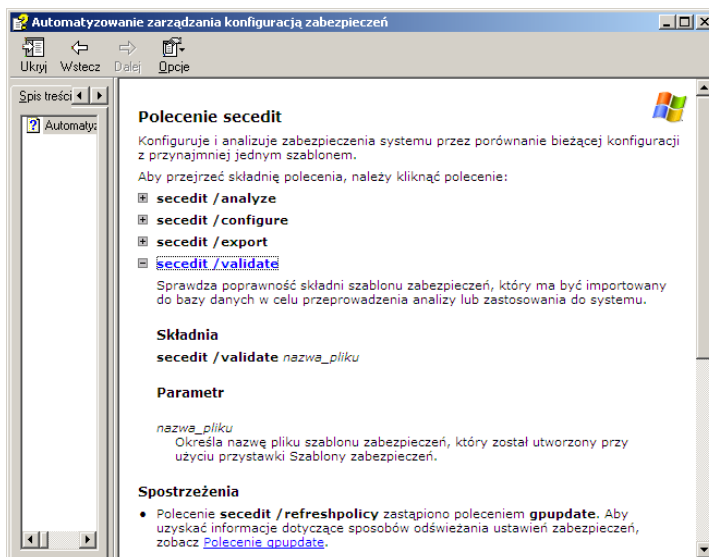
Automatyzowanie zarządzania konfiguracją zabezpieczeń

Ukryj Wstecz Dalej Opcje

Spis treści

Automatyz

Polecenie secedit

Konfiguruje i analizuje zabezpieczenia systemu przez porównanie bieżącej konfiguracji z przynajmniej jednym szablonem.

Aby przejrzeć składnię polecenia, należy kliknąć polecenie:

secedit /analyze

secedit /configure

secedit /export

secedit /validate

Sprawdza poprawność składni szablonu zabezpieczeń, który ma być importowany do bazy danych w celu przeprowadzenia analizy lub zastosowania do systemu.

Składnia

secedit /validate nazwa_pliku

Parametr

nazwa_pliku
Określa nazwę pliku szablonu zabezpieczeń, który został utworzony przy użyciu przystawki Szablony zabezpieczeń.

Spostrzeżenia

• Polecenie secedit /refreshpolicy zastąpiono poleceniem gpupdate. Aby uzyskać informacje dotyczące sposobów odświeżania ustawień zabezpieczeń, zobacz Polecenie gpupdate.